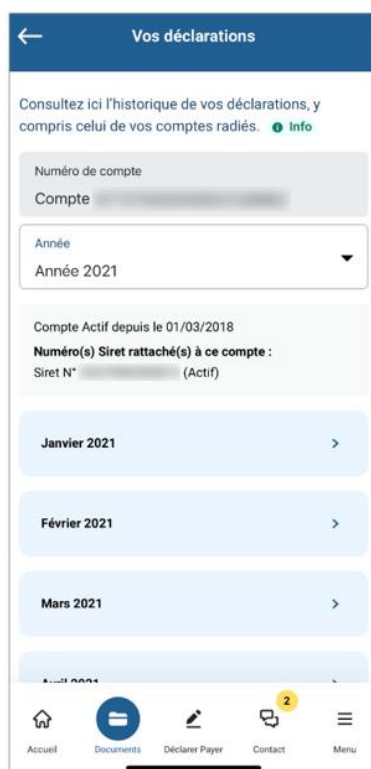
Vos déclarations

Consultez ici l'historique de vos déclarations, y compris celui de vos comptes radiés. Info

Numéro de compte
Compte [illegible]

Année
Année 2021

Compte Actif depuis le 01/03/2018
Numéro(s) Siret rattaché(s) à ce compte :
Siret N° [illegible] (Actif)

Janvier 2021

Février 2021

Mars 2021

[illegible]

Accueil
Documents
Déclarer Payer
2
Contact
Menu